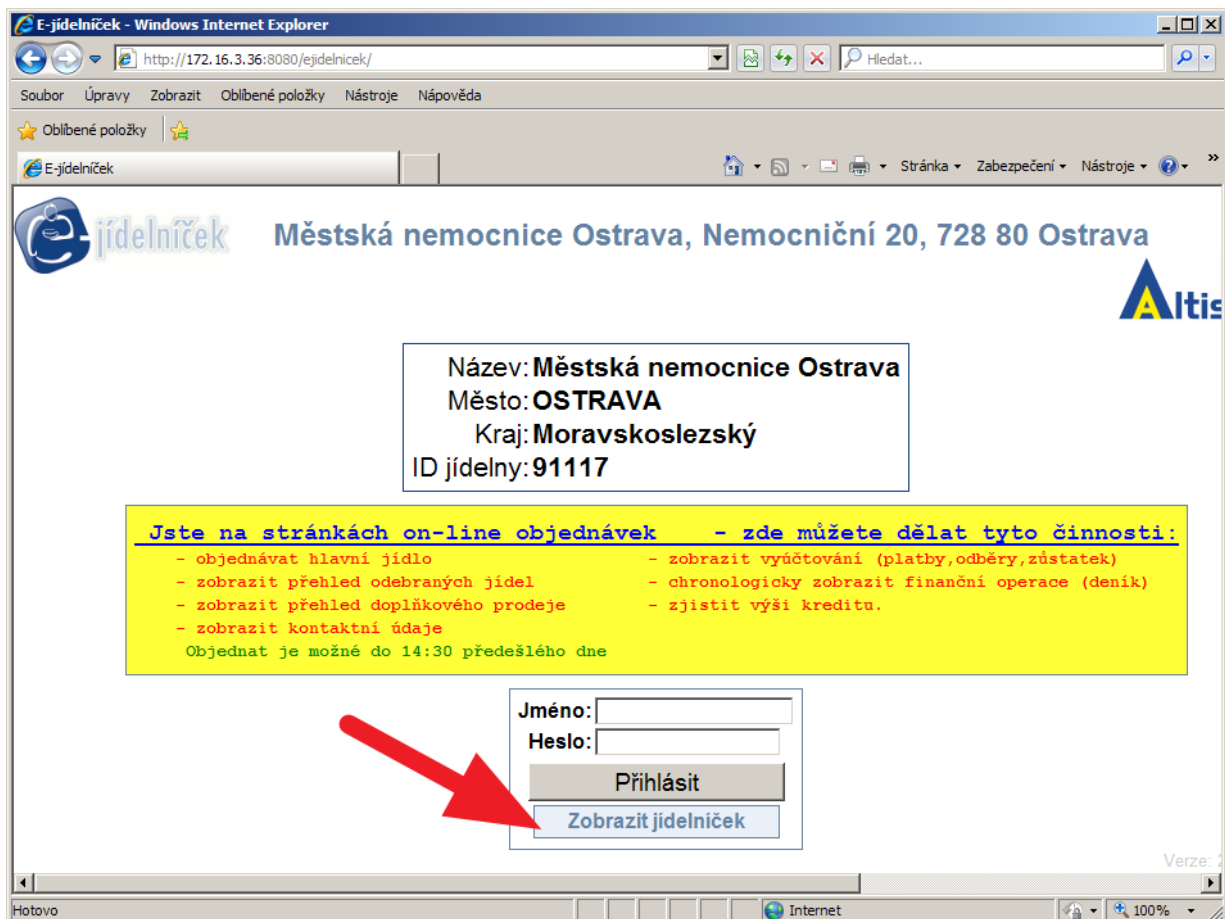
E-jídelníček - Windows Internet Explorer

http://172.16.3.36:8080/ejidelnicek/

Hledat...

Soubor Úpravy Zobrazit Oblíbené položky Nástroje Nápověda

Oblíbené položky

E-jídelníček

Stránka ▾ Zabezpečení ▾ Nástroje ▾

jídelníček

Městská nemocnice Ostrava, Nemocniční 20, 728 80 Ostrava

Altis

| | |
|---|---|
| Název: | Městská nemocnice Ostrava |
| Město: | OSTRAVA |
| Kraj: | Moravskoslezský |
| ID jídelny: | 91117 |

Jste na stránkách on-line objednávek - zde můžete dělat tyto činnosti:

- objednávat hlavní jídlo
- zobrazit přehled odebraných jídel
- zobrazit přehled doplňkového prodeje
- zobrazit kontaktní údaje

- zobrazit vyúčtování (platby,odběry,zůstatek)
- chronologicky zobrazit finanční operace (deník)
- zjistit výši kreditu.

Objednat je možné do 14:30 předešlého dne

Jméno:
Heslo:
Přihlásit
Zobrazit jídelníček

Verze: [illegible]

Hotovo
Internet
100%